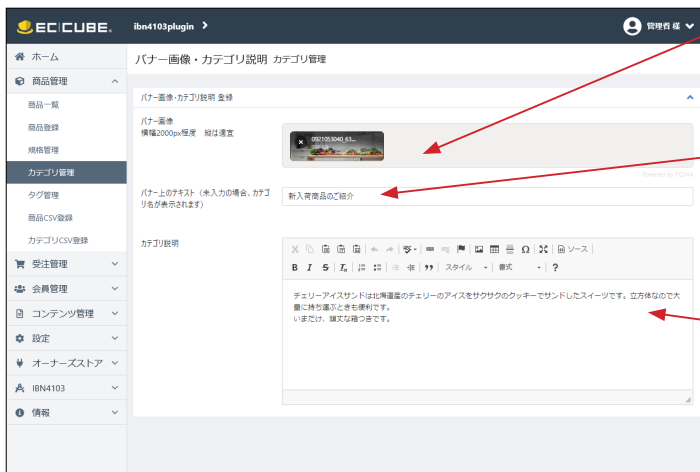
EC CUBE

ibn4103plugin >

管理者 様

ホーム

商品管理

商品一覧

商品登録

規格管理

カテゴリ管理

タグ管理

商品CSV登録

カテゴリCSV登録

受注管理

会員管理

コンテンツ管理

設定

オーナーズストア

IBN4103

情報

バナー画像・カテゴリ説明 カテゴリ管理

バナー画像・カテゴリ説明 登録

バナー画像
横幅2000px程度 縦は適宜

0921053040_63...

Powered by PQINA

バナー上のテキスト（未入力の場合、カテゴリ名が表示されます）

新入荷商品のご紹介

カテゴリ説明

ソース

B I S Tx

スタイル 書式 ?

チェリーアイスサンドは北海道産のチェリーのアイスをサクサクのクッキーでサンドしたスイーツです。立方体なので大量に持ち運ぶときも便利です。
いまだけ、頑丈な箱つきです。